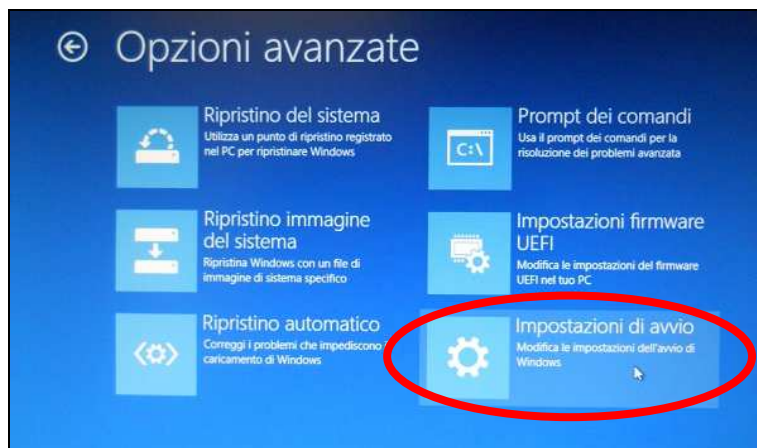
Opzioni avanzate

Ripristino del sistema
Utilizza un punto di ripristino registrato nel PC per ripristinare Windows

Ripristino immagine del sistema
Ripristina Windows con un file di immagine di sistema specifico

Ripristino automatico
Correggi i problemi che impediscono il caricamento di Windows

Prompt dei comandi
Usa il prompt dei comandi per la risoluzione dei problemi avanzata

C:\

Impostazioni firmware UEFI
Modifica le impostazioni del firmware UEFI nel tuo PC

Impostazioni di avvio
Modifica le impostazioni dell'avvio di Windows